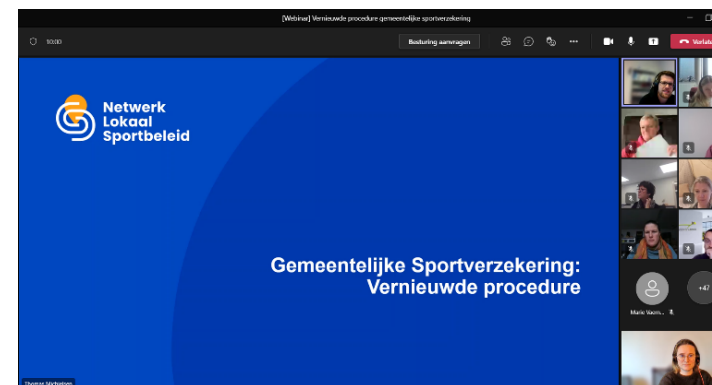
[Webinar] Vernieuwde procedure gemeentelijke sportverzekering

10:00

Besturing aanvragen

Verlate

Netwerk Lokaal Sportbeleid

Gemeentelijke Sportverzekering: Vernieuwde procedure

+47

Marie Vaarn...

Thomas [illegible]